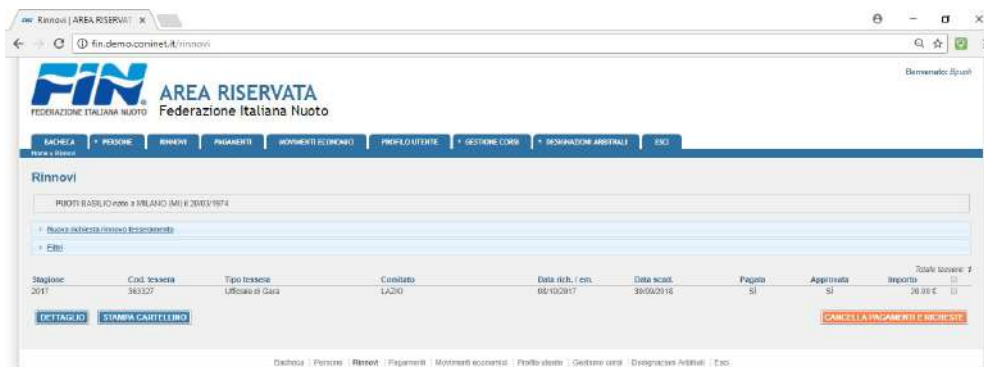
Rinnovi | AREA RISERVAT ×

fin.demo.coninet.it/rinnovi

FIN FEDERAZIONE ITALIANA NUOTO

AREA RISERVATA
Federazione Italiana Nuoto

Benvenuto: Bpush

BACHECA | + PERSONE | RINNOVI | PAGAMENTI | MOVIMENTI ECONOMICI | PROFILO UTENTE | + GESTIONE CORSI | + DESIGNAZIONI ARBITRALI | ESCI

Home » Rinnovi

Rinnovi

PIJOTI BASILIO nato a MILANO (MI) il 20/03/1974

› Nuova richiesta rinnovo tesseramento

› Filtri

Totale tessere: 1

| Stagione | Cod. tessera | Tipo tessera | Comitato | Data rich. / em. | Data scad. | Pagata | Approvata | Importo | |
|---|---|---|---|---|---|---|---|---|---|
| 2017 | 563327 | Ufficiale di Gara | LAZIO | 06/10/2017 | 30/09/2018 | SI | SI | 26.00 € | |

DETTAGLIO | STAMPA CARTELLINO

CANCELLA PAGAMENTI E RICHIESTE

Bacheca | Persone | Rinnovi | Pagamenti | Movimenti economici | Profilo utente | Gestione corsi | Designazioni Arbitrali | Esci